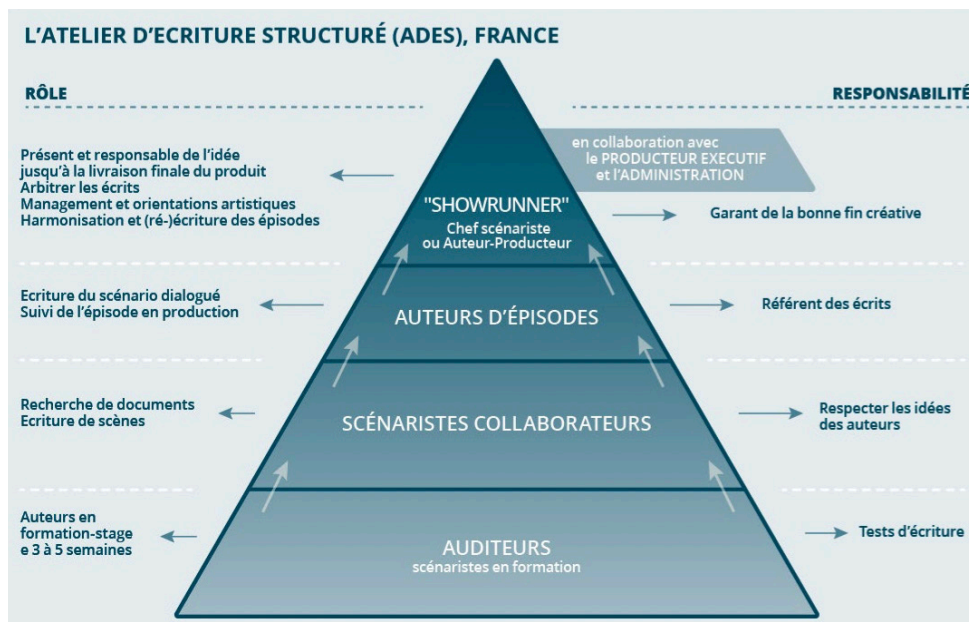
L'ATELIER D'ECRITURE STRUCTURÉ (ADES), FRANCE

RÔLE

RESPONSABILITÉ

en collaboration avec le PRODUCTEUR EXECUTIF et l'ADMINISTRATION

Présent et responsable de l'idée jusqu'à la livraison finale du produit
Arbitrer les écrits
Management et orientations artistiques
Harmonisation et (ré-)écriture des épisodes

"SHOWRUNNER"
Chef scénariste ou Auteur-Producteur

Garant de la bonne fin créative

Ecriture du scénario dialogué
Suivi de l'épisode en production

AUTEURS D'ÉPISODES

Référent des écrits

Recherche de documents
Ecriture de scènes

SCÉNARISTES COLLABORATEURS

Respecter les idées des auteurs

Auteurs en formation-stage e 3 à 5 semaines

AUDITEURS
scénaristes en formation

Tests d'écriture